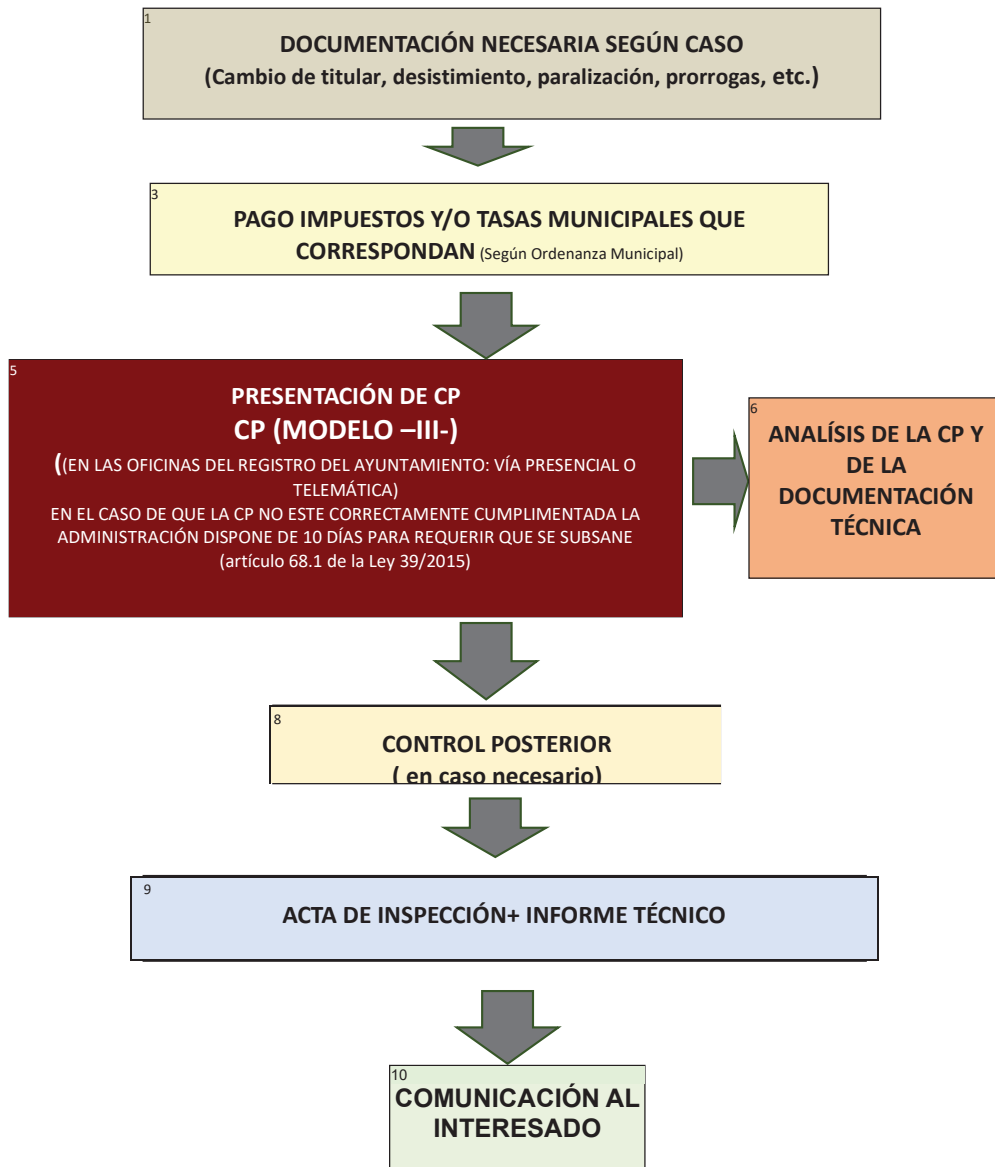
1
DOCUMENTACIÓN NECESARIA SEGÚN CASO
(Cambio de titular, desistimiento, paralización, prorrogas, etc.)

3
PAGO IMPUESTOS Y/O TASAS MUNICIPALES QUE CORRESPONDAN (Según Ordenanza Municipal)

5
PRESENTACIÓN DE CP
CP (MODELO –III-)
((EN LAS OFICINAS DEL REGISTRO DEL AYUNTAMIENTO: VÍA PRESENCIAL O TELEMÁTICA)
EN EL CASO DE QUE LA CP NO ESTE CORRECTAMENTE CUMPLIMENTADA LA ADMINISTRACIÓN DISPONE DE 10 DÍAS PARA REQUERIR QUE SE SUBSANE
(artículo 68.1 de la Ley 39/2015)

6
ANALÍSIS DE LA CP Y DE LA DOCUMENTACIÓN TÉCNICA

8
CONTROL POSTERIOR
( en caso necesario)

9
ACTA DE INSPECCIÓN+ INFORME TÉCNICO

10
COMUNICACIÓN AL INTERESADO